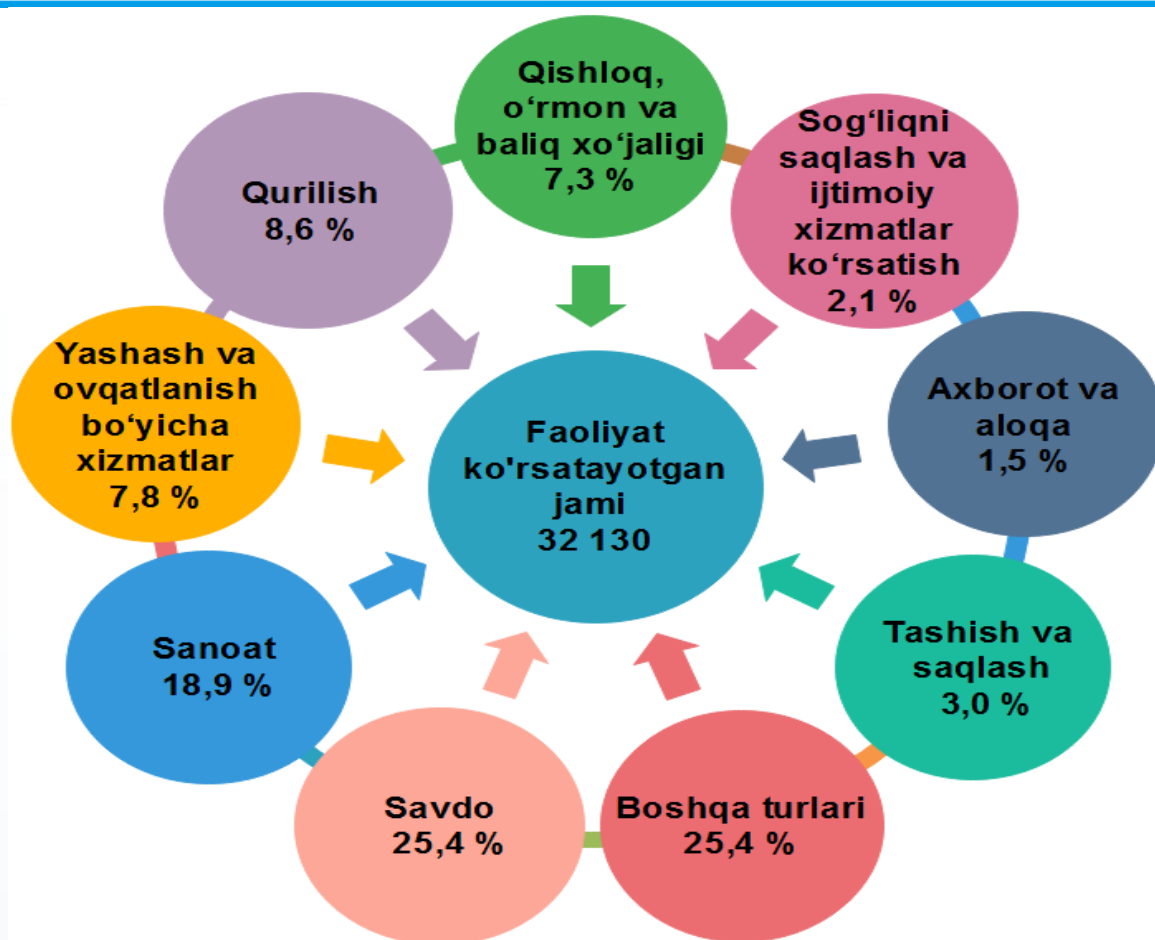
Qishloq, o‘rmon va baliq xo‘jaligi 7,3 %

Sog‘liqni saqlash va ijtimoiy xizmatlar ko‘rsatish 2,1 %

Qurilish 8,6 %

Yashash va ovqatlanish bo‘yicha xizmatlar 7,8 %

Faoliyat ko'rsatayotgan jami 32 130

Axborot va aloqa 1,5 %

Sanoat 18,9 %

Tashish va saqlash 3,0 %

Savdo 25,4 %

Boshqa turlari 25,4 %